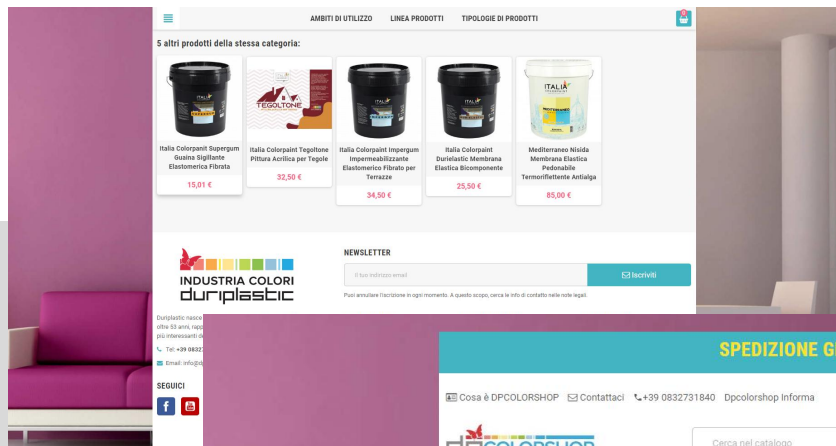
AMBITI DI UTILIZZO LINEA PRODOTTI TIPOLOGIE DI PRODOTTI

0

5 altri prodotti della stessa categoria:

TEGOLTONE

ITALIA

Italia Colorpaint Supergum Guaina Sigillante Elastomerica Fibrata

15,01 €

Italia Colorpaint Tegoltone Pittura Acrilica per Tegole

32,50 €

Italia Colorpaint Impergum Impermeabilizzante Elastomerico Fibrato per Terrazze

34,50 €

Italia Colorpaint Durielastic Membrana Elastica Bicomponente

25,50 €

Mediterraneo Nisida Membrana Elastica Pedonabile Termoriflettente Antialga

85,00 €

INDUSTRIA COLORI duriplastic

Duriplastic nasce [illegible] oltre 53 anni, rapp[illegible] più interessanti d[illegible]

Tel: +39 0832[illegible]

Email: info@d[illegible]

SEGUICI

NEWSLETTER

Il tuo indirizzo email

Iscriviti

Puoi annullare l'iscrizione in ogni momento. A questo scopo, cerca le info di contatto nelle note legali.

SPEDIZIONE G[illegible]

Cosa è DPCOLORSHOP Contattaci +39 0832731840 Dpcolorshop Informa

Cerca nel catalogo